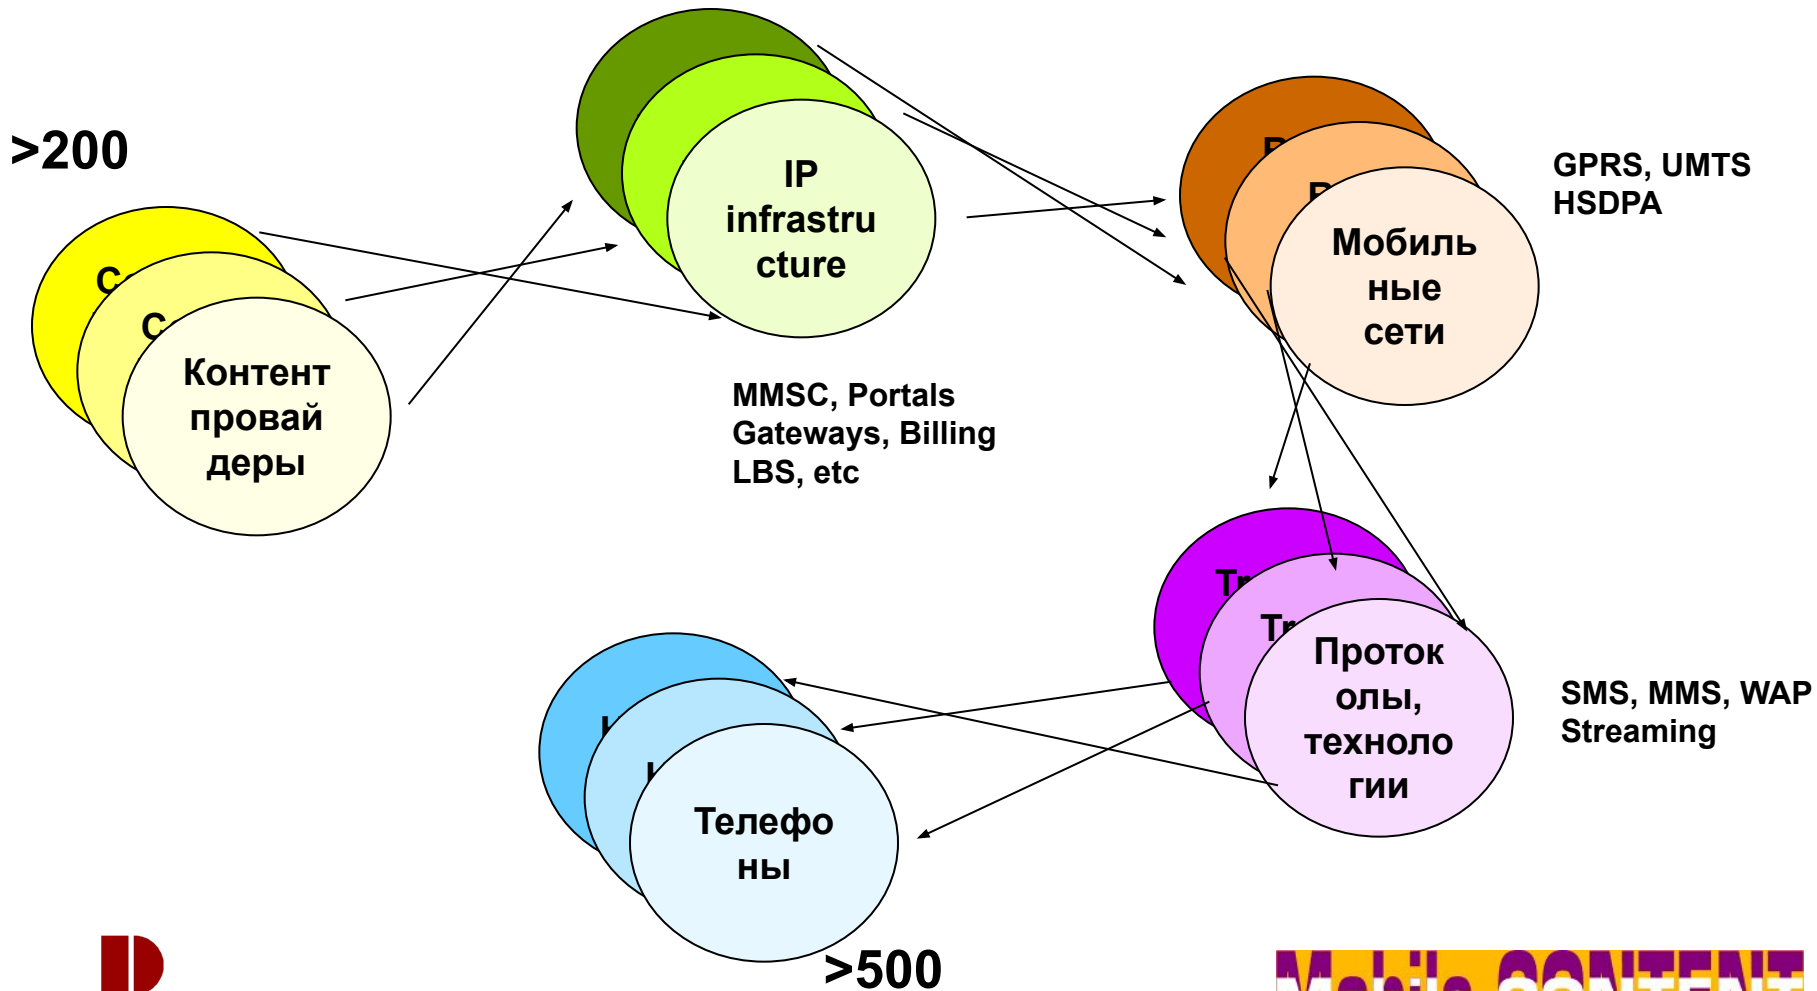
>200

C

C

Контент провай деры

IP infrastru cture

MMSC, Portals Gateways, Billing LBS, etc

P

P

Мобиль ные сети

GPRS, UMTS HSDPA

Tr

Tr

Проток олы, техноло гии

SMS, MMS, WAP Streaming

Телефо ны

>500

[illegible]